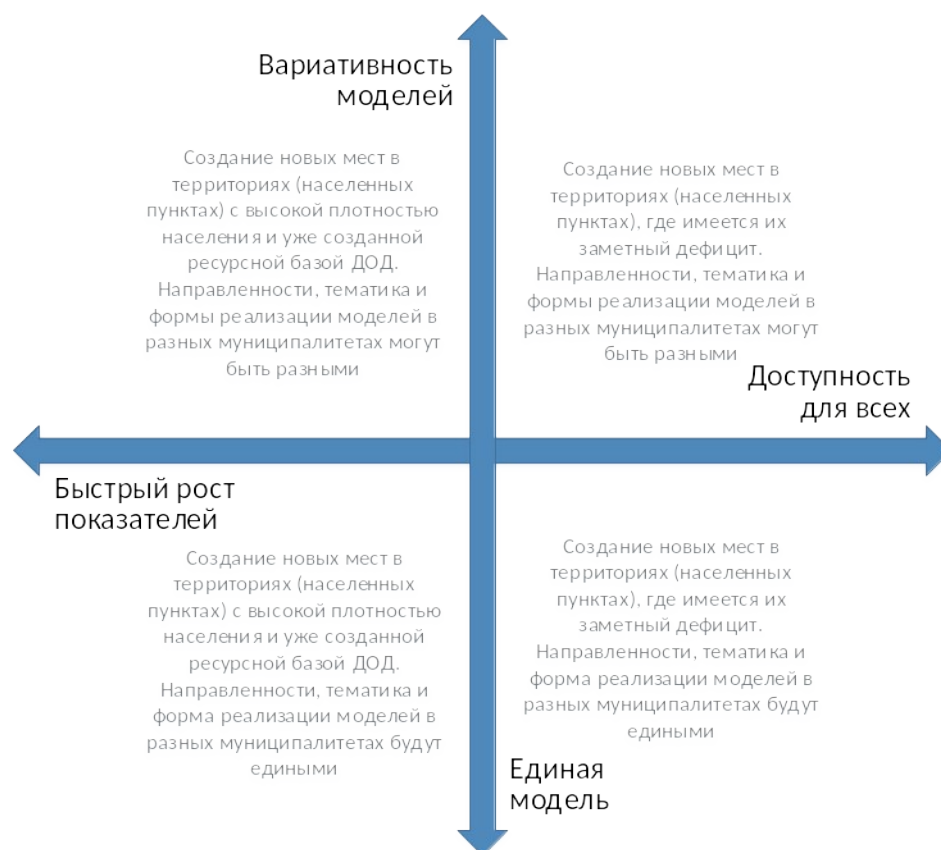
Вариативность моделей

Создание новых мест в территориях (населенных пунктах) с высокой плотностью населения и уже созданной ресурсной базой ДОД. Направленности, тематика и формы реализации моделей в разных муниципалитетах могут быть разными

Создание новых мест в территориях (населенных пунктах), где имеется их заметный дефицит. Направленности, тематика и формы реализации моделей в разных муниципалитетах могут быть разными

Доступность для всех

Быстрый рост показателей

Создание новых мест в территориях (населенных пунктах) с высокой плотностью населения и уже созданной ресурсной базой ДОД. Направленности, тематика и форма реализации моделей в разных муниципалитетах будут едиными

Создание новых мест в территориях (населенных пунктах), где имеется их заметный дефицит. Направленности, тематика и форма реализации моделей в разных муниципалитетах будут едиными

Единая модель